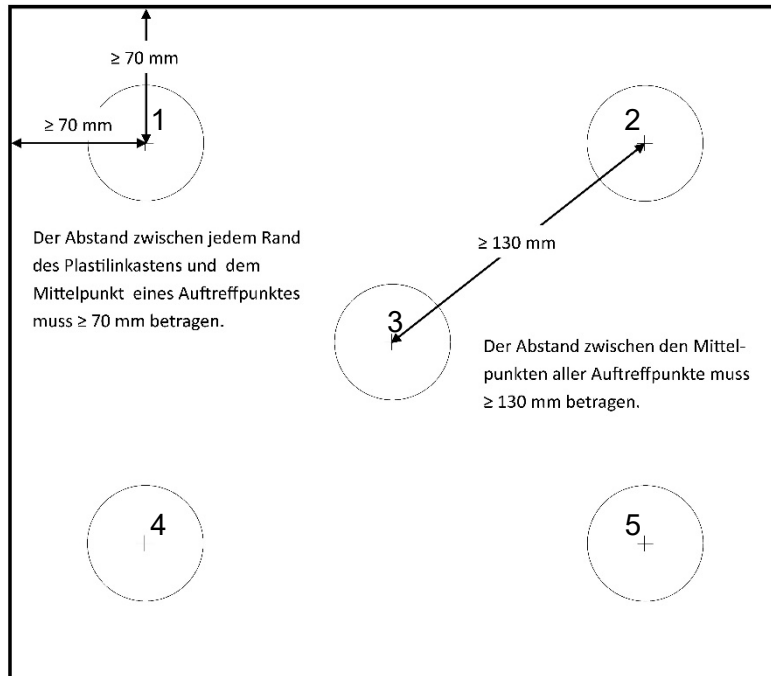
≥ 70 mm

≥ 70 mm

1

2

Der Abstand zwischen jedem Rand des Plastilinkastens und dem Mittelpunkt eines Auftreffpunktes muss ≥ 70 mm betragen.

≥ 130 mm

3

Der Abstand zwischen den Mittelpunkten aller Auftreffpunkte muss ≥ 130 mm betragen.

4

5